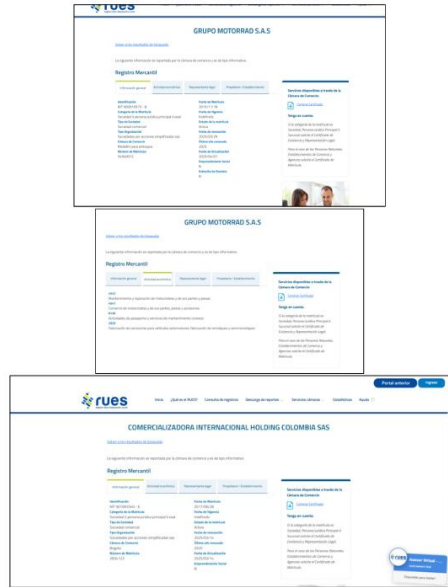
rues

GRUPO MOTORRAD S.A.S

Registro Mercantil

Información general

GRUPO MOTORRAD S.A.S

Registro Mercantil

rues

Inicio

Portal anterior

Ingreso

COMERCIALIZADORA INTERNACIONAL HOLDING COLOMBIA SAS

Registro Mercantil

Información general

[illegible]